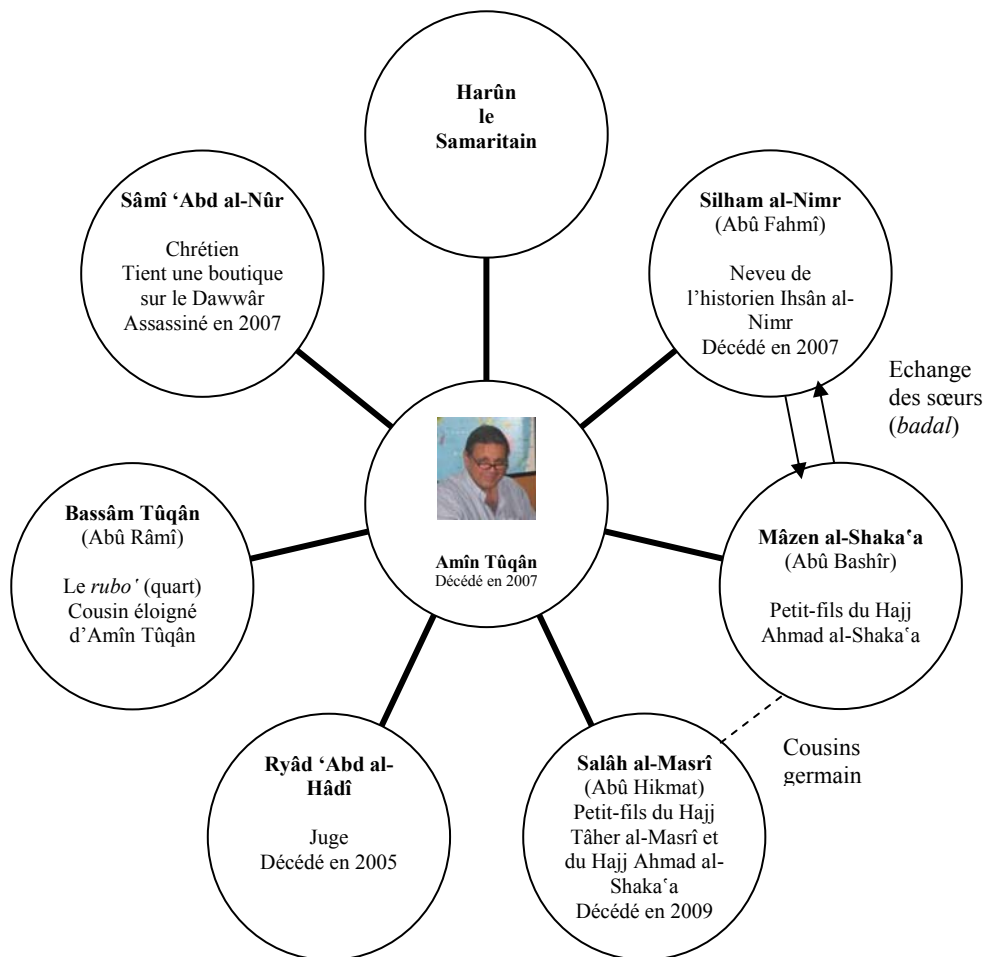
Harûn le Samaritain

Sâmî 'Abd al-Nûr

Chrétien
Tient une boutique sur le Dawwâr
Assassiné en 2007

Silham al-Nimr
(Abû Fahmî)

Neveu de l'historien Ihsân al-Nimr
Décédé en 2007

Echange des sœurs (*badal*)

Amîn Tûqân
Décédé en 2007

Bassâm Tûqân
(Abû Râmî)

Le *rubo'* (quart)
Cousin éloigné d'Amîn Tûqân

Mâzen al-Shaka'a
(Abû Bashîr)

Petit-fils du Hajj Ahmad al-Shaka'a

Cousins germain

Ryâd 'Abd al-Hâdî

Juge
Décédé en 2005

Salâh al-Masrî
(Abû Hikmat)
Petit-fils du Hajj Tâher al-Masrî et du Hajj Ahmad al-Shaka'a
Décédé en 2009